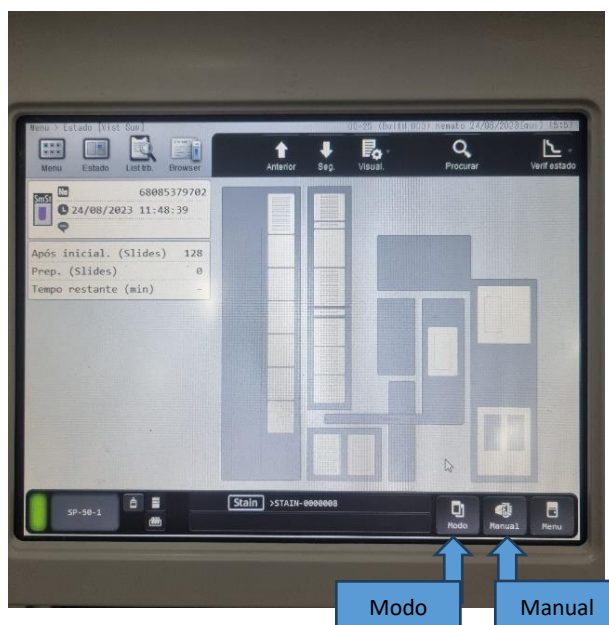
Menu > Estado [Vist Gun]
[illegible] hemato 24/08/2023(qui) 15:57

Menu
Estado
List trb.
Browser
Anterior
Seg.
Visual.
Procurar
Verif estado

SmSt
No
68085379702
24/08/2023 11:48:39

| Após inicial. (Slides) | 128 |
|---|---|
| Prep. (Slides) | 0 |
| Tempo restante (min) | - |

SP-50-1
Stain >STAIN-0000008
Modo
Manual
Menu

Modo
Manual